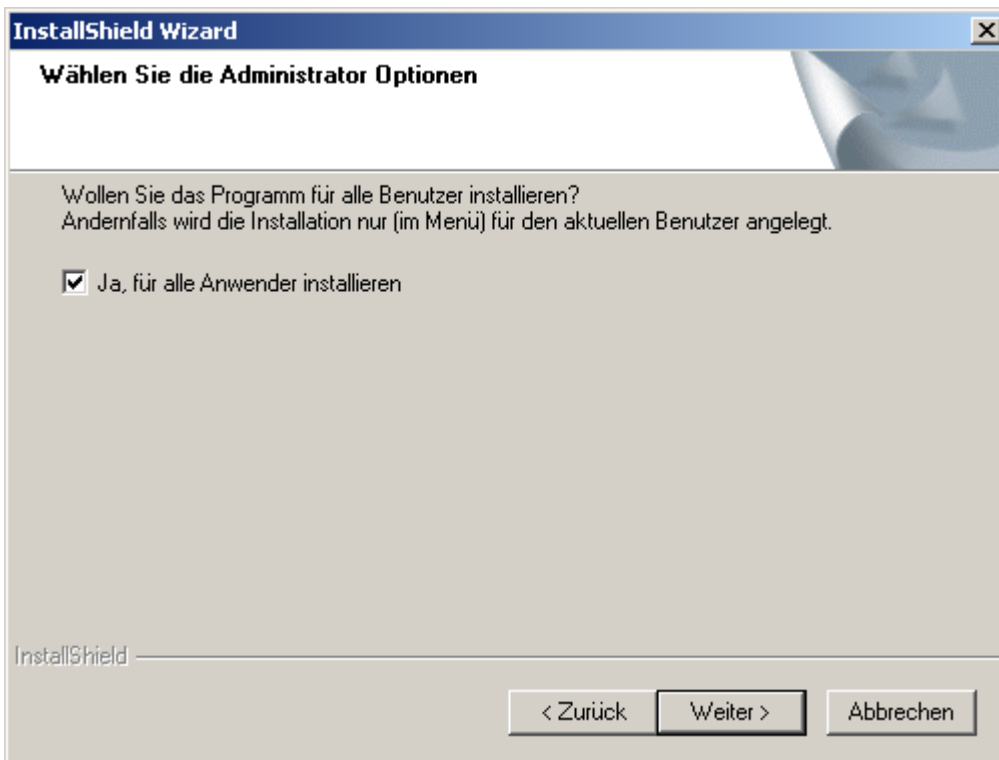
InstallShield Wizard

Wählen Sie die Administrator Optionen

Wollen Sie das Programm für alle Benutzer installieren?
Andernfalls wird die Installation nur (im Menü) für den aktuellen Benutzer angelegt.

Ja, für alle Anwender installieren

InstallShield

< Zurück
Weiter >
Abbrechen